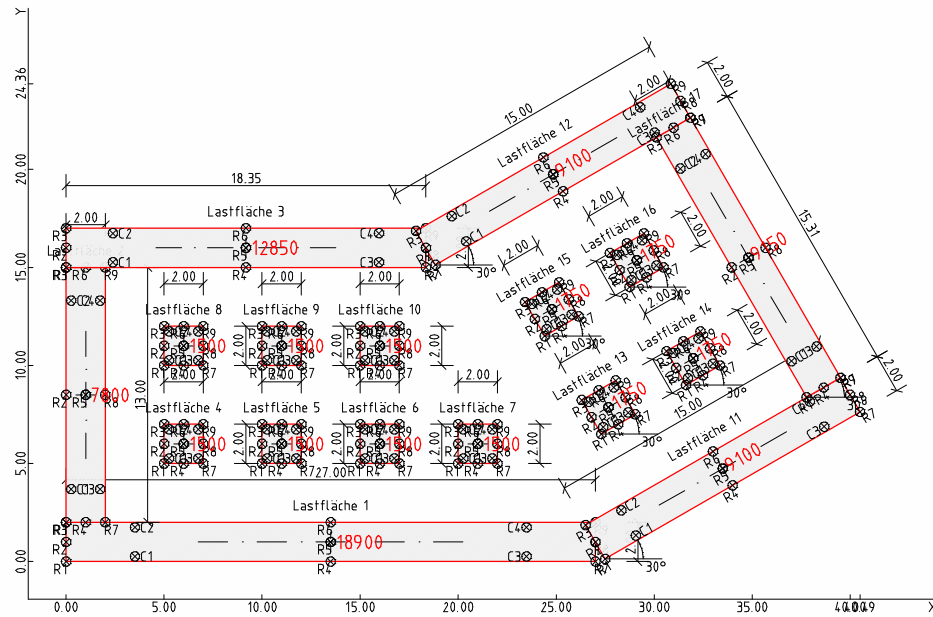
Y
24.36
20.00
15.00
10.00
5.00
0.00
0.00
5.00
10.00
15.00
20.00
25.00
30.00
35.00
40.00
40.49
X
18.35
15.00
2.00
2.00
15.31
2.00
Lastfläche 3
12850
Lastfläche 12
9100
Lastfläche 17
9950
Lastfläche 15
Lastfläche 16
Lastfläche 13
Lastfläche 14
Lastfläche 11
9100
Lastfläche 8
Lastfläche 9
Lastfläche 10
Lastfläche 4
Lastfläche 5
Lastfläche 6
Lastfläche 7
1500
1500
1500
1500
1500
1500
1500
7900
Lastfläche 1
18900
13.00
27.00
15.00
2.00
2.00
30°
30°
30°
30°
30°
R1
R2
R3
R4
R5
R6
R7
R8
R9
C1
C2
C3
C4